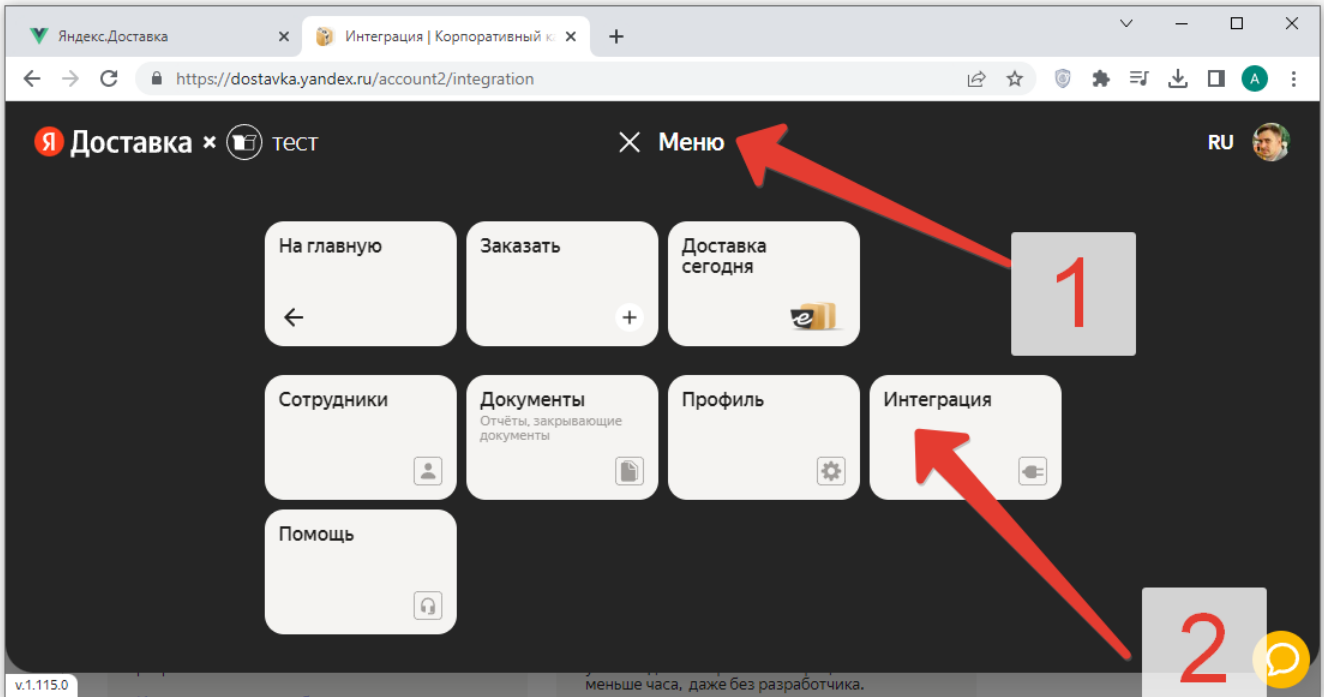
Яндекс.Доставка
Интеграция | Корпоративный к
https://dostavka.yandex.ru/account2/integration

Я Доставка × тест
Меню
RU

1

На главную

Заказать

Доставка сегодня

Сотрудники

Документы
Отчёты, закрывающие документы

Профиль

Интеграция

Помощь

2

v.1.115.0
меньше часа, даже без разработчика.